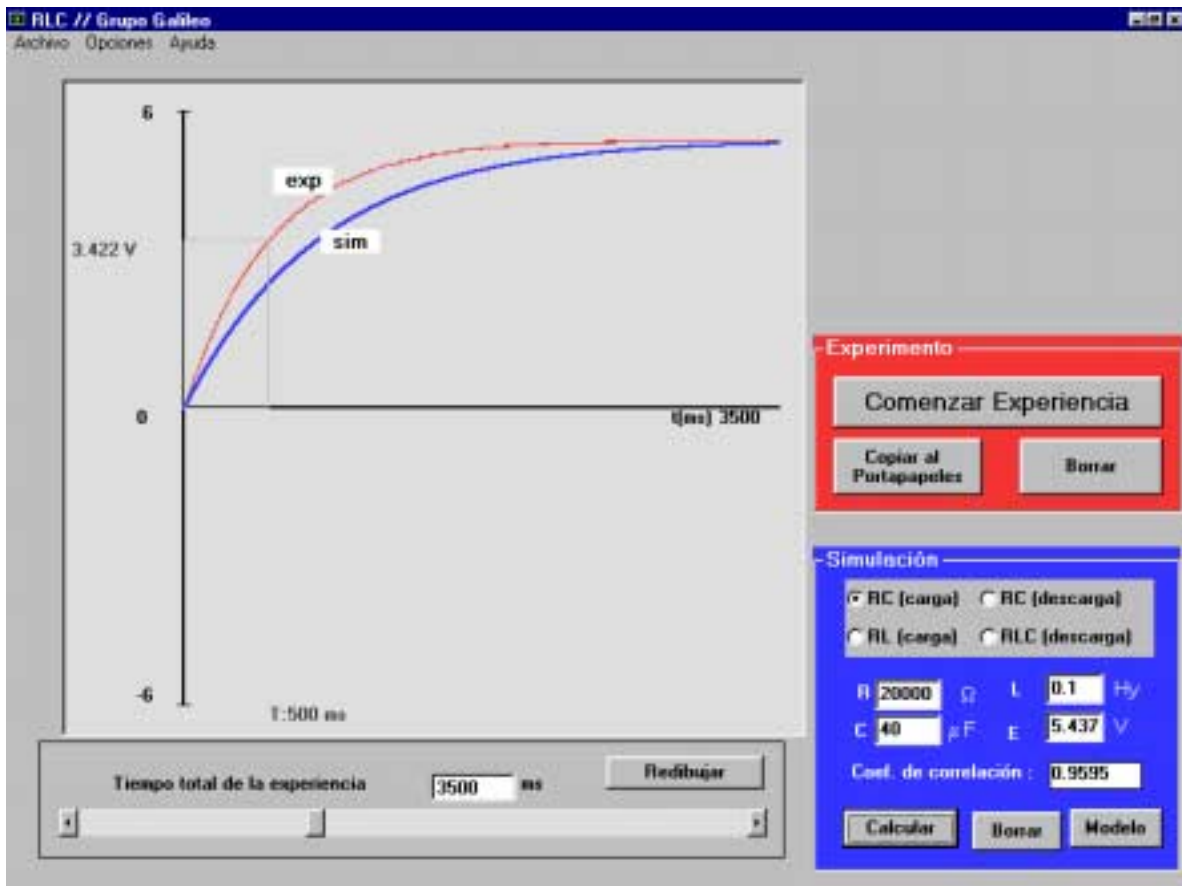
RLC // Grupo Galileo
Archivo Opciones Ayuda

6
exp
3.422 V
sim
0
t(ms) 3500
-6
T:500 ms

Tiempo total de la experiencia 3500 ms
Redibujar

Experimento
Comenzar Experiencia
Copiar al Portapapeles
Borrar

Simulación
RC (carga) RC (descarga)
RL (carga) RLC (descarga)
R 20000 Ω L 0.1 Hy
C 40 μF E 5.437 V
Coef. de correlación : 0.9595
Calcular Borrar Modelo